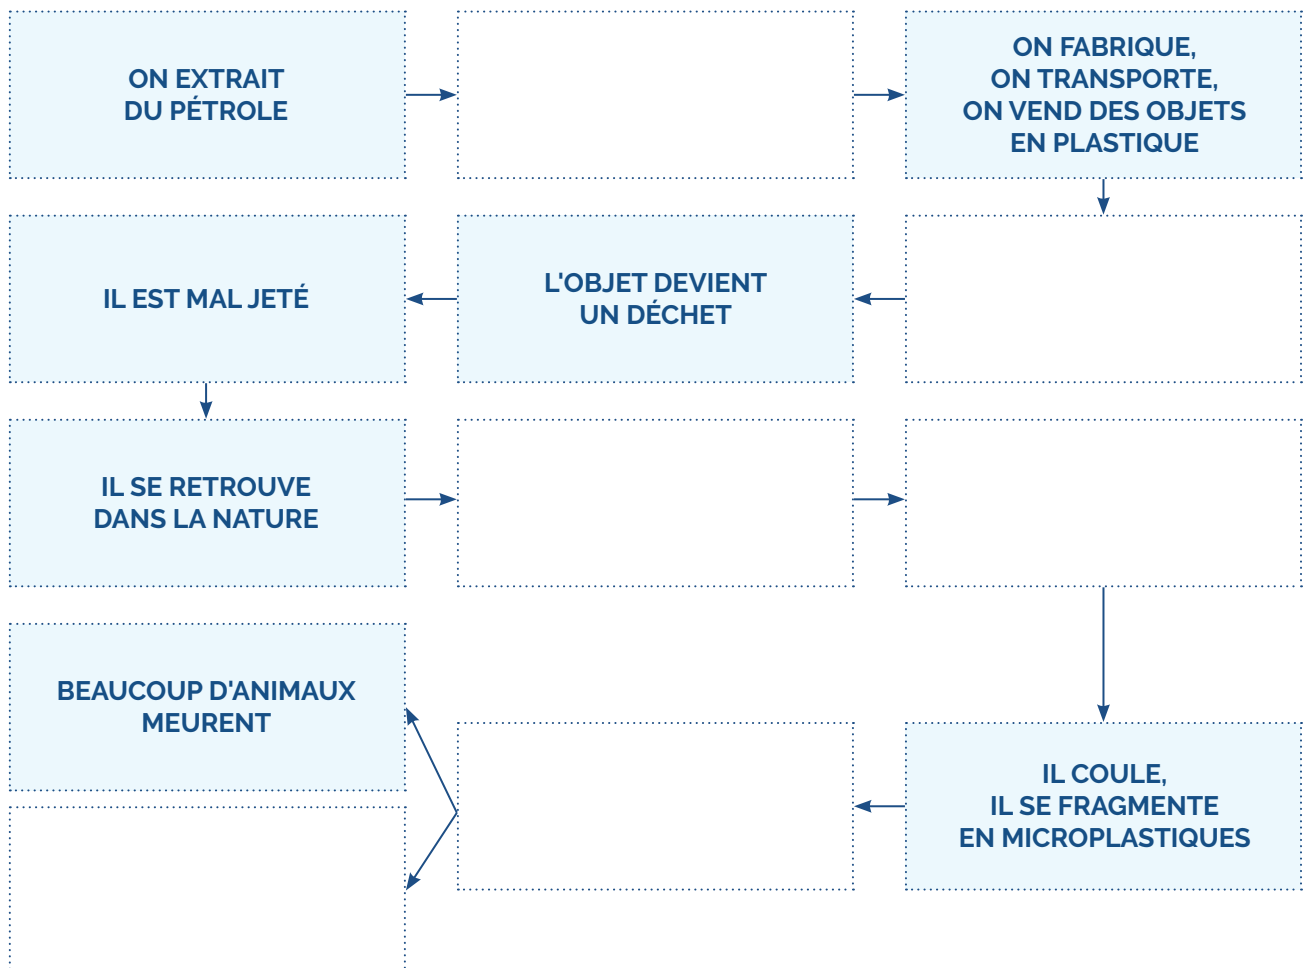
ON EXTRAIT DU PÉTROLE

ON FABRIQUE, ON TRANSPORTE, ON VEND DES OBJETS EN PLASTIQUE

IL EST MAL JETÉ

L'OBJET DEVIENT UN DÉCHET

IL SE RETROUVE DANS LA NATURE

BEAUCOUP D'ANIMAUX MEURENT

IL COULE, IL SE FRAGMENTE EN MICROPLASTIQUES